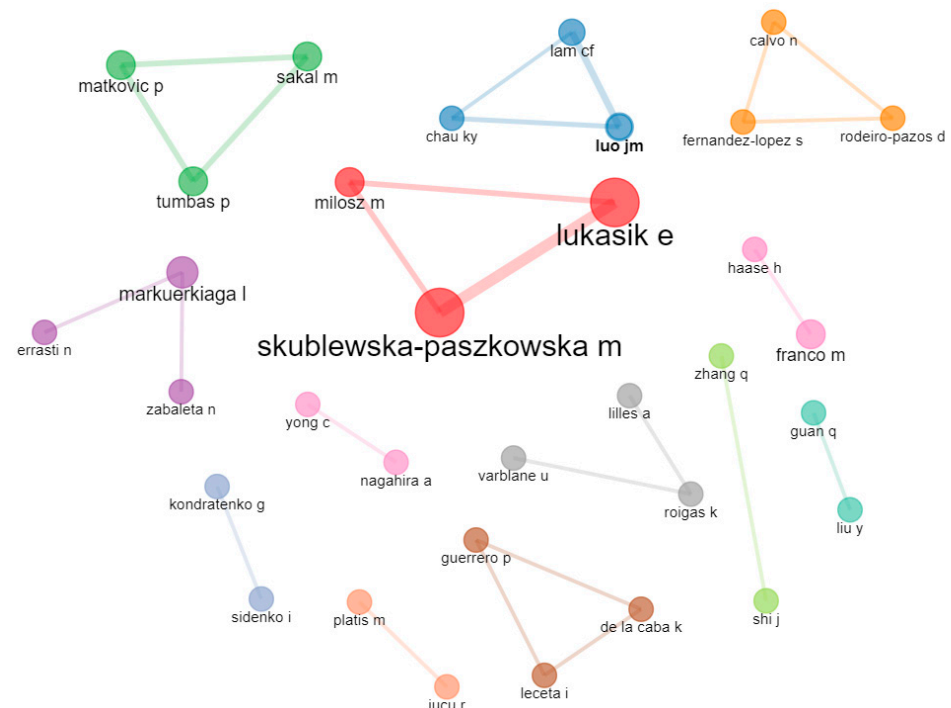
matkovic p
sakal m
tumbas p
lam cf
chau ky
luo jm
calvo n
fernandez-lopez s
rodeiro-pazos d
milosz m
lukasik e
skublewska-paszkowska m
haase h
franco m
markuerkiaga l
errasti n
zabaleta n
yong c
nagahira a
lilles a
varblane u
roigas k
zhang q
guan q
liu y
kondratenko g
sidenko i
guerrero p
de la caba k
leceta i
platis m
iucu r
shi j